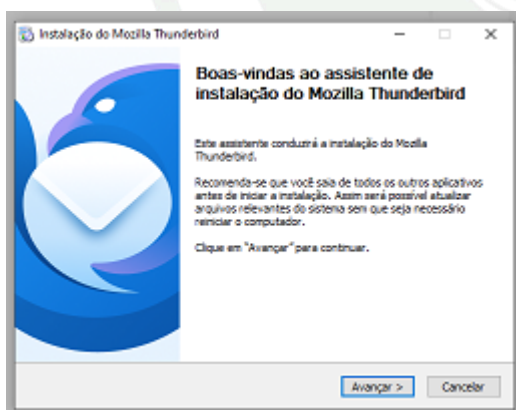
Instalação do Mozilla Thunderbird

Boas-vindas ao assistente de instalação do Mozilla Thunderbird

Este assistente conduzirá a instalação do Mozilla Thunderbird.

Recomenda-se que você saia de todos os outros aplicativos antes de iniciar a instalação. Assim será possível atualizar arquivos relevantes do sistema sem que seja necessário reiniciar o computador.

Clique em "Avançar" para continuar.

Avançar >
Cancelar